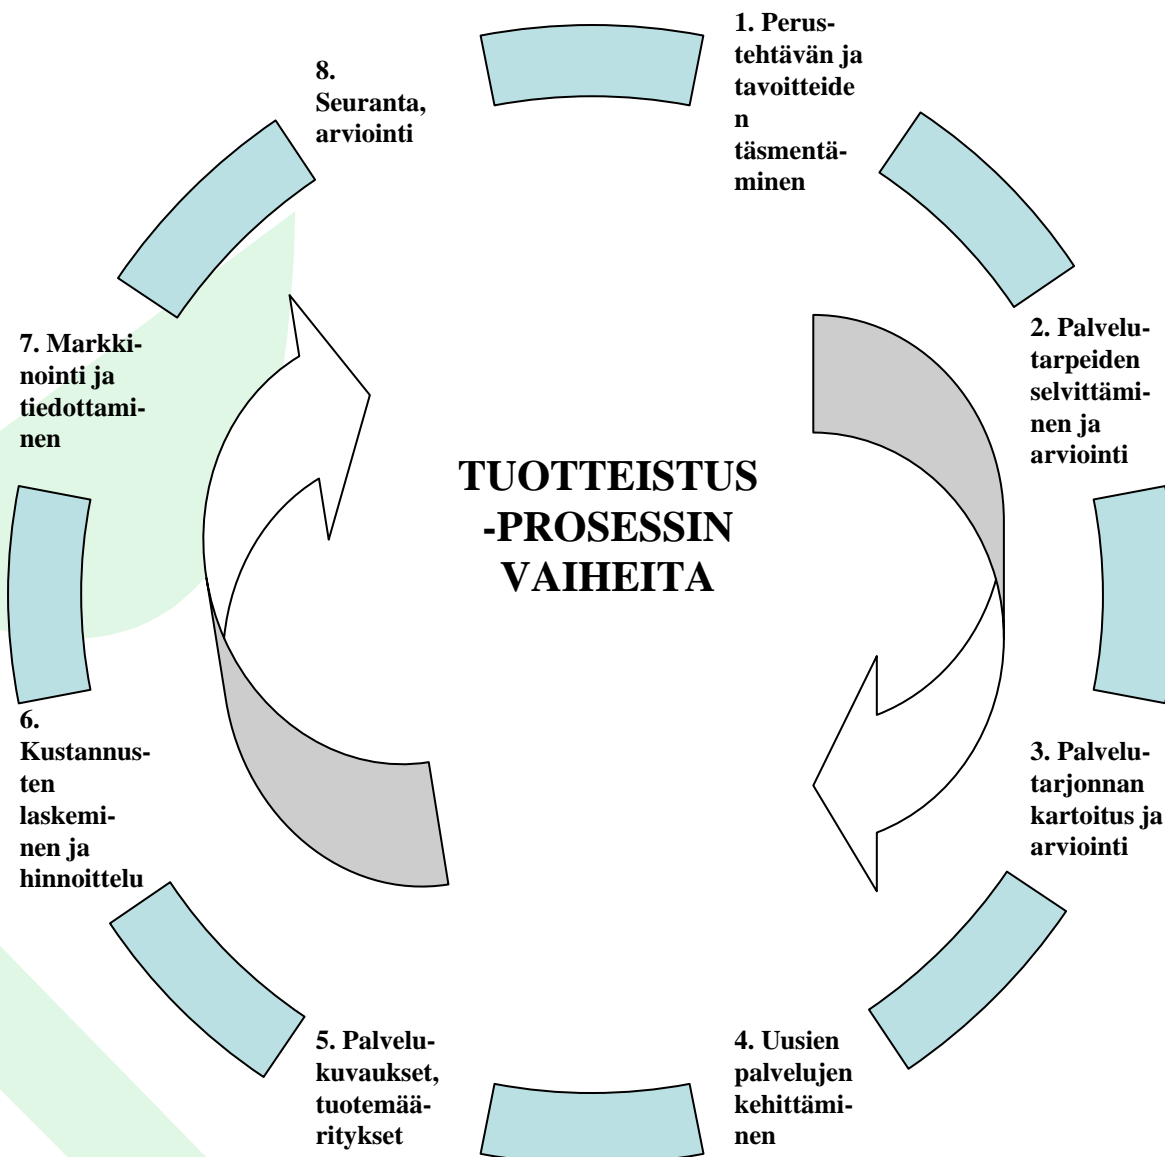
8. Seuranta, arviointi

1. Perustehtävän ja tavoitteiden täsmentäminen

2. Palvelutarpeiden selvittäminen ja arviointi

7. Markkinointi ja tiedottaminen

TUOTTEISTUS -PROSESSIN VAIHEITA

3. Palvelutarjonnan kartoitus ja arviointi

6. Kustannusten laskeminen ja hinnoittelu

5. Palvelukuvaukset, tuotemääritykset

4. Uusien palvelujen kehittäminen